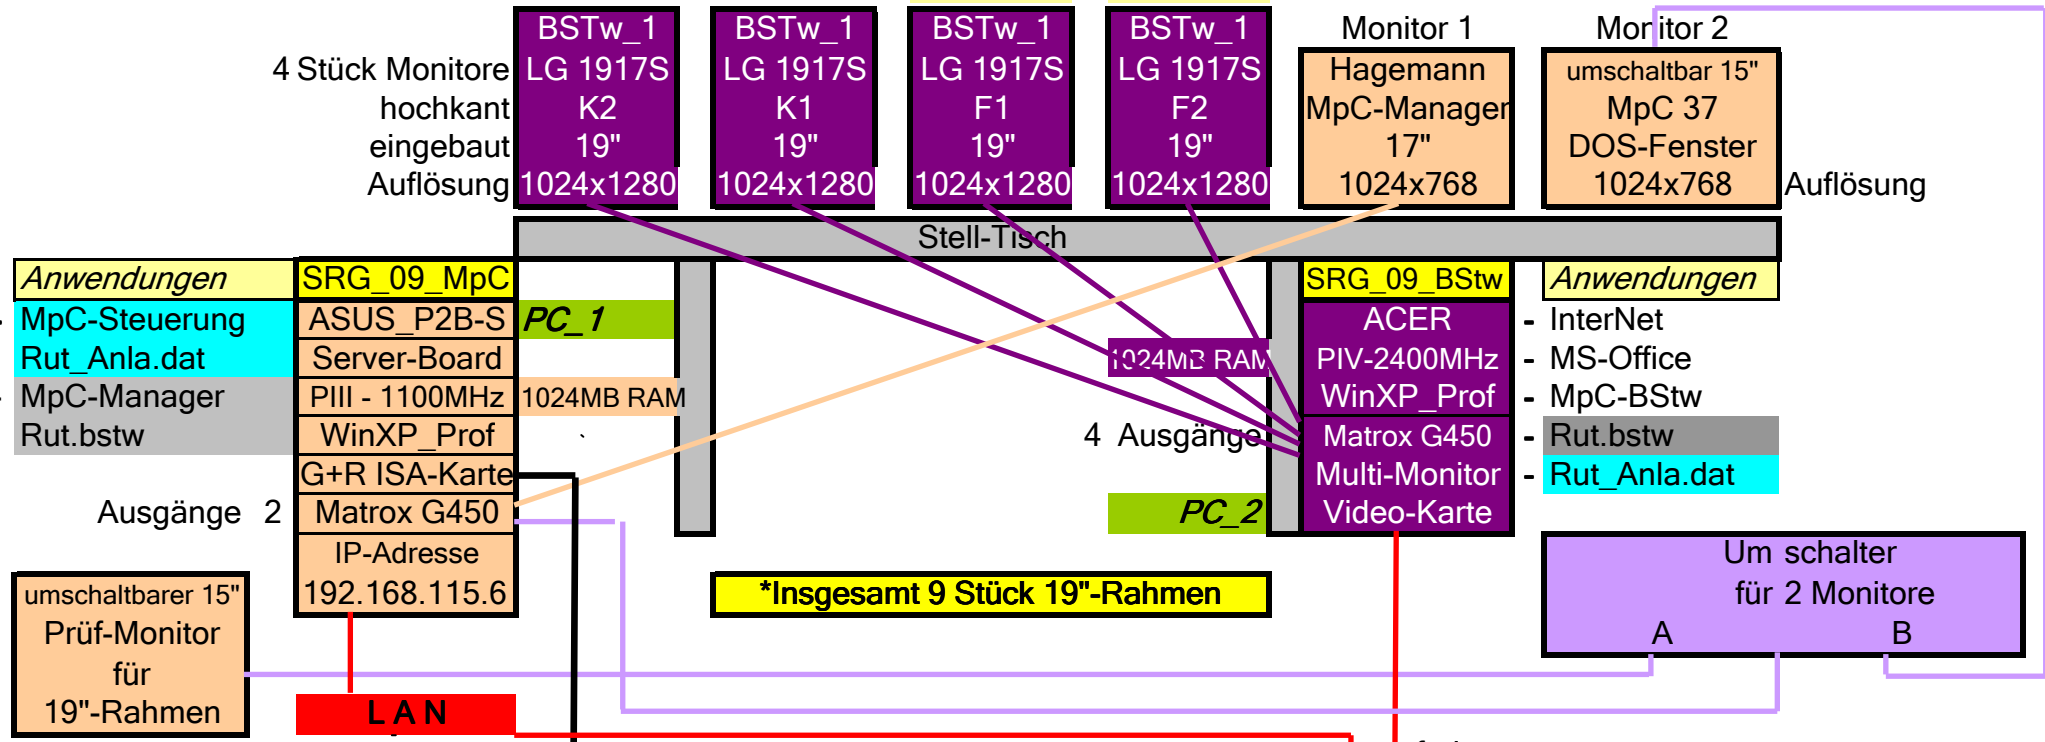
BSTw_1
LG 1917S
K2
19"
1024x1280

BSTw_1
LG 1917S
K1
19"
1024x1280

BSTw_1
LG 1917S
F1
19"
1024x1280

BSTw_1
LG 1917S
F2
19"
1024x1280

Monitor 1
Hagemann
MpC-Manager
17"
1024x768

Monitor 2
umschaltbar 15"
MpC 37
DOS-Fenster
1024x768

4 Stück Monitore
hochkant
eingebaut
Auflösung

Auflösung

Stell-Tisch

Anwendungen
- MpC-Steuerung
Rut_Anla.dat
- MpC-Manager
Rut.bstw

SRG_09_MpC
ASUS_P2B-S
Server-Board
PIII - 1100MHz
WinXP_Prof
G+R ISA-Karte
Matrox G450
IP-Adresse
192.168.115.6

PC_1
1024MB RAM

Ausgänge 2

1024MB RAM
4 Ausgänge
PC_2

SRG_09_BStw
ACER
PIV-2400MHz
WinXP_Prof
Matrox G450
Multi-Monitor
Video-Karte

Anwendungen
- InterNet
- MS-Office
- MpC-BStw
- Rut.bstw
- Rut_Anla.dat

umschaltbarer 15"
Prüf-Monitor
für
19"-Rahmen

*Insgesamt 9 Stück 19"-Rahmen

Um schalter
für 2 Monitore
A
B

L A N